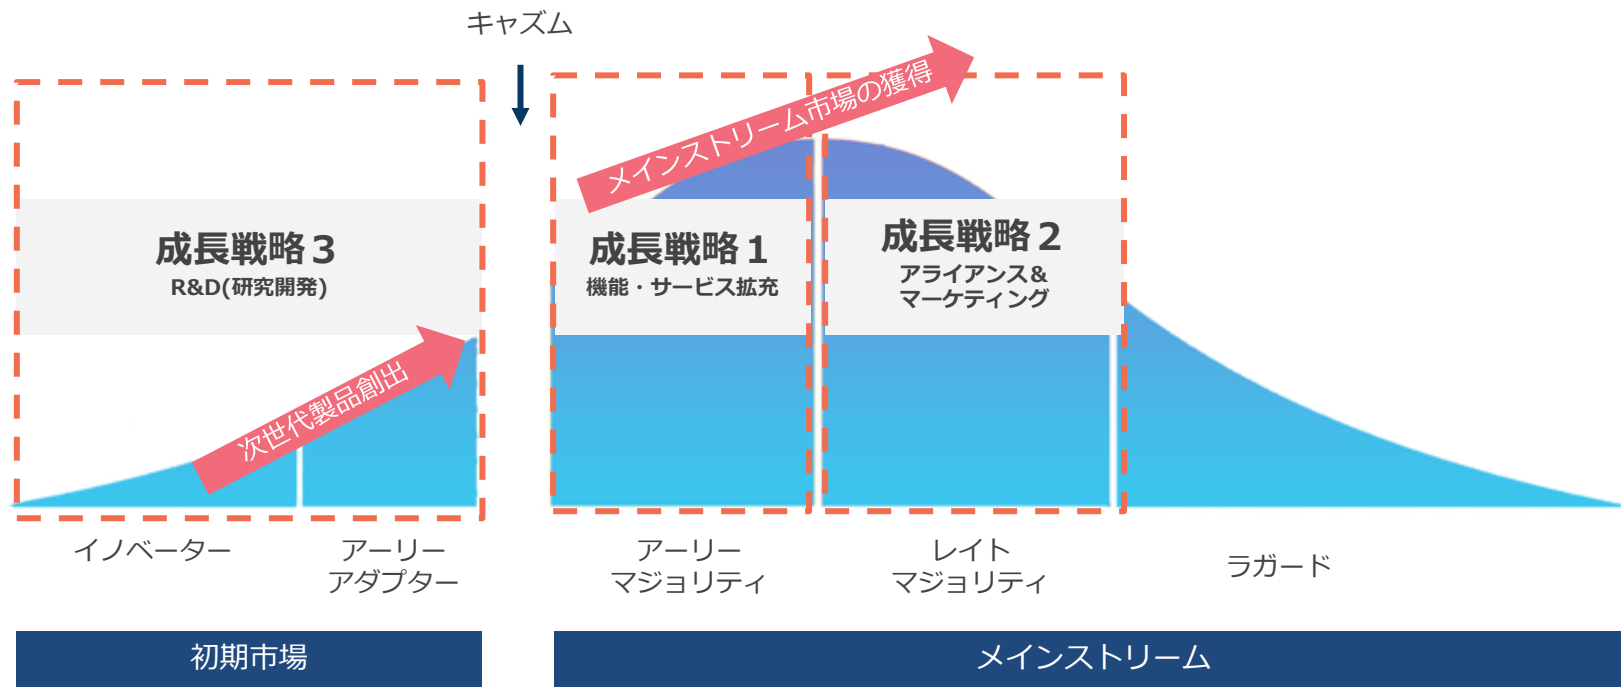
キャズム

メインストリーム市場の獲得

成長戦略３
R&D(研究開発)

次世代製品創出

成長戦略１
機能・サービス拡充

成長戦略２
アライアンス&
マーケティング

イノベーター

アーリー
アダプター

アーリー
マジョリティ

レイト
マジョリティ

ラガード

初期市場

メインストリーム